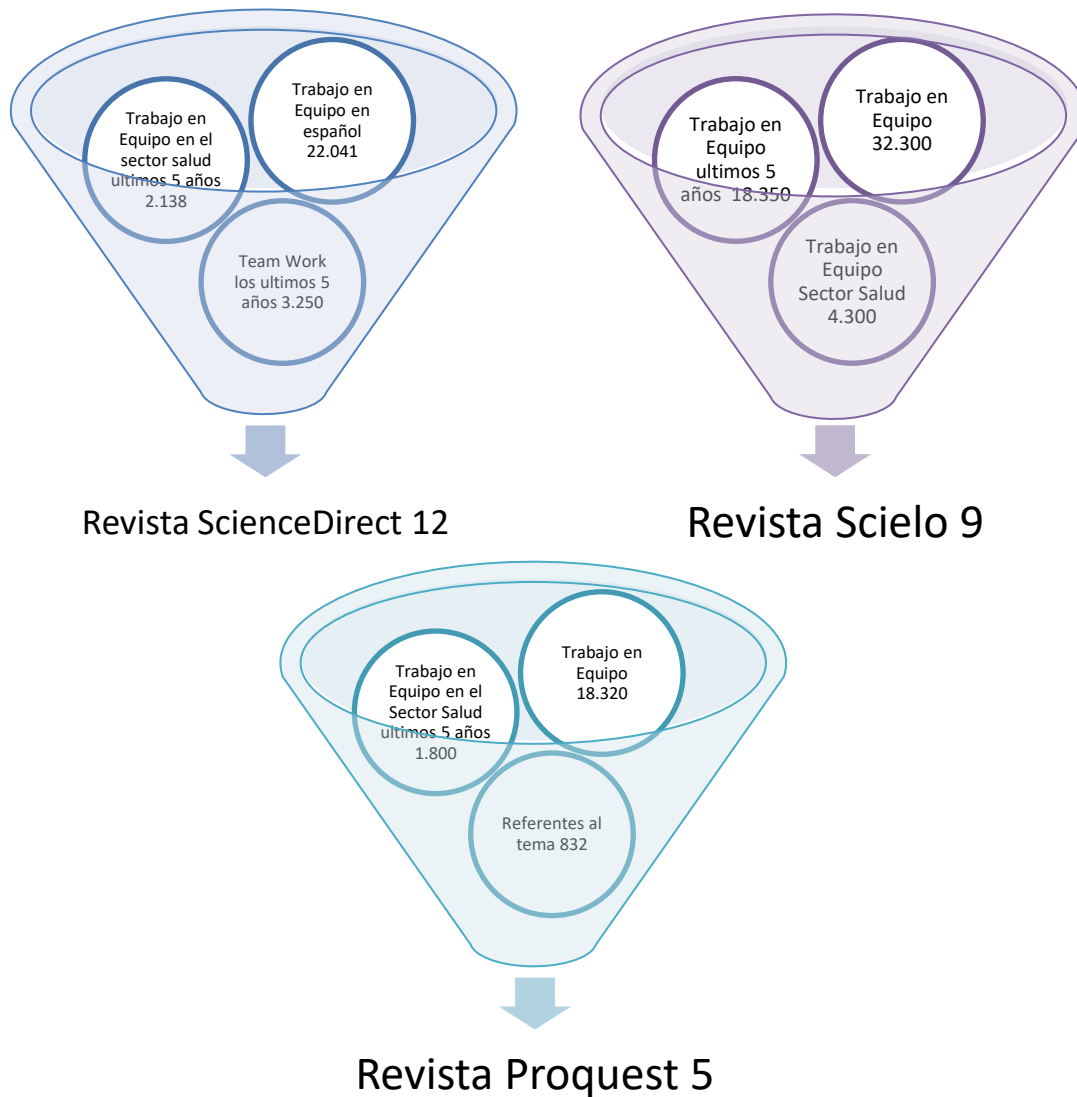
Trabajo en Equipo en el sector salud ultimos 5 años 2.138

Trabajo en Equipo en español 22.041

Team Work los ultimos 5 años 3.250

Revista ScienceDirect 12

Trabajo en Equipo ultimos 5 años 18.350

Trabajo en Equipo 32.300

Trabajo en Equipo Sector Salud 4.300

Revista Scielo 9

Trabajo en Equipo en el Sector Salud ultimos 5 años 1.800

Trabajo en Equipo 18.320

Referentes al tema 832

Revista Proquest 5